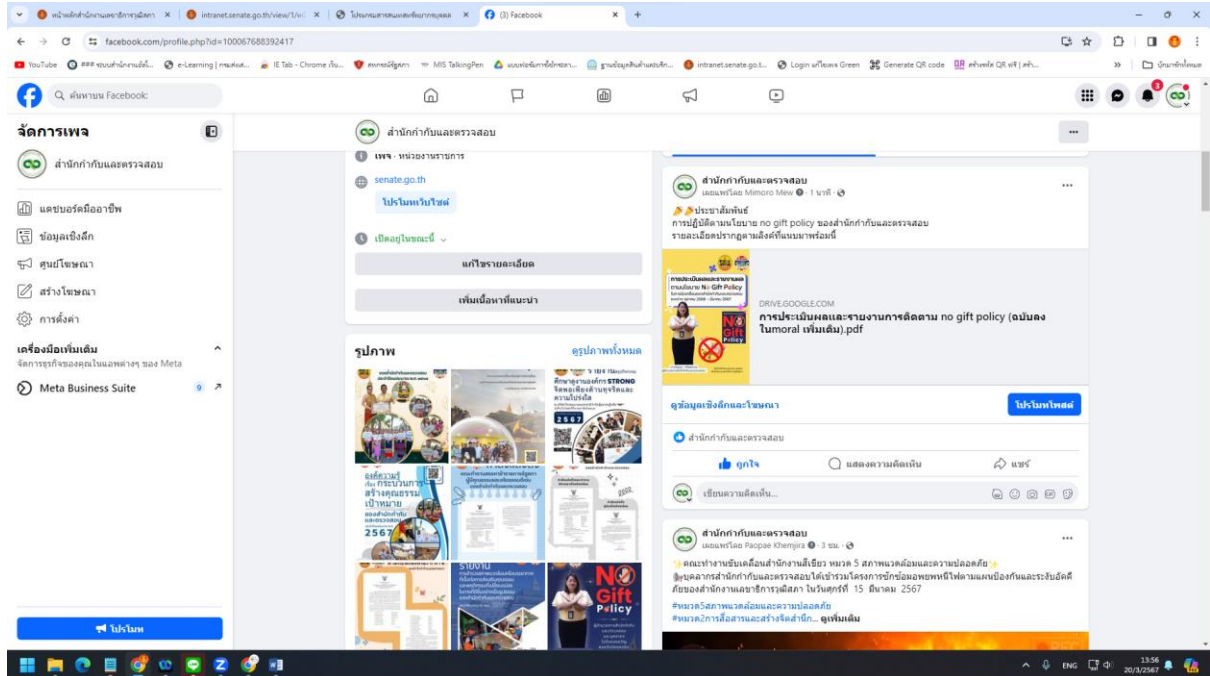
หน้าหลักสำนักงานเลขาธิการวุฒิสภา × | intranet.senate.go.th/view/1/... × | โปรแกรมสารสนเทศเพื่อการบุคคล × | (3) Facebook × | +

facebook.com/profile.php?id=100067688392417

YouTube | ### ระบบสำนักงานอิเล็... | e-Learning | กรมส่งเส... | IE Tab - Chrome เว็บ... | สหกรณ์ออมทรัพย์... | MIS TalkingPen | แบบฟอร์มการใช้รักษา... | ฐานข้อมูลสินค้าและบริก... | intranet.senate.go.t... | Login แก้ไขแลห Green | Generate QR code | สร้างหรือ QR ฟรี | สร้... | บุ๊กมาร์กทั้งหมด

ค้นหาบน Facebook

จัดการเพจ
สำนักกำกับและตรวจสอบ
แดชบอร์ดมืออาชีพ
ข้อมูลเชิงลึก
ศูนย์โฆษณา
สร้างโฆษณา
การตั้งค่า
เครื่องมือเพิ่มเติม
จัดการธุรกิจของคุณในแอพต่างๆ ของ Meta
Meta Business Suite 9
โปรโมท

สำนักกำกับและตรวจสอบ

เพจ · หน่วยงานราชการ
senate.go.th
โปรโมทเว็บไซต์
เปิดอยู่ในขณะนี้
แก้ไขรายละเอียด
เพิ่มเนื้อหาที่แนะนำ

รูปภาพ
ดูรูปภาพทั้งหมด

สำนักกำกับและตรวจสอบ
เผยแพร่โดย Mimoro Mew · 1 นาที ·
ประชาสัมพันธ์
การปฏิบัติตามนโยบาย no gift policy ของสำนักกำกับและตรวจสอบ
รายละเอียดปรากฏตามลิงค์ที่แนบมาพร้อมนี้
DRIVE.GOOGLE.COM
การประเมินผลและรายงานการติดตาม no gift policy (ฉบับลงในmoral เพิ่มเติม).pdf
ดูข้อมูลเชิงลึกและโฆษณา
โปรโมทโพสต์
สำนักกำกับและตรวจสอบ
ถูกใจ
แสดงความคิดเห็น
แชร์
เขียนความคิดเห็น...

สำนักกำกับและตรวจสอบ
เผยแพร่โดย Paopae Khemjira · 3 ชม. ·
คณะทำงานขับเคลื่อนสำนักงานสีเขียว หมวด 5 สภาพแวดล้อมและความปลอดภัย
บุคลากรสำนักกำกับและตรวจสอบได้เข้าร่วมโครงการซักซ้อมอพยพหนีไฟตามแผนป้องกันและระงับอัคคีภัยของสำนักงานเลขาธิการวุฒิสภา ในวันศุกร์ที่ 15 มีนาคม 2567
#หมวด5สภาพแวดล้อมและความปลอดภัย
#หมวด2การสื่อสารและสร้างจิตสำนึก... ดูเพิ่มเติม

ENG 13:56 20/3/2567